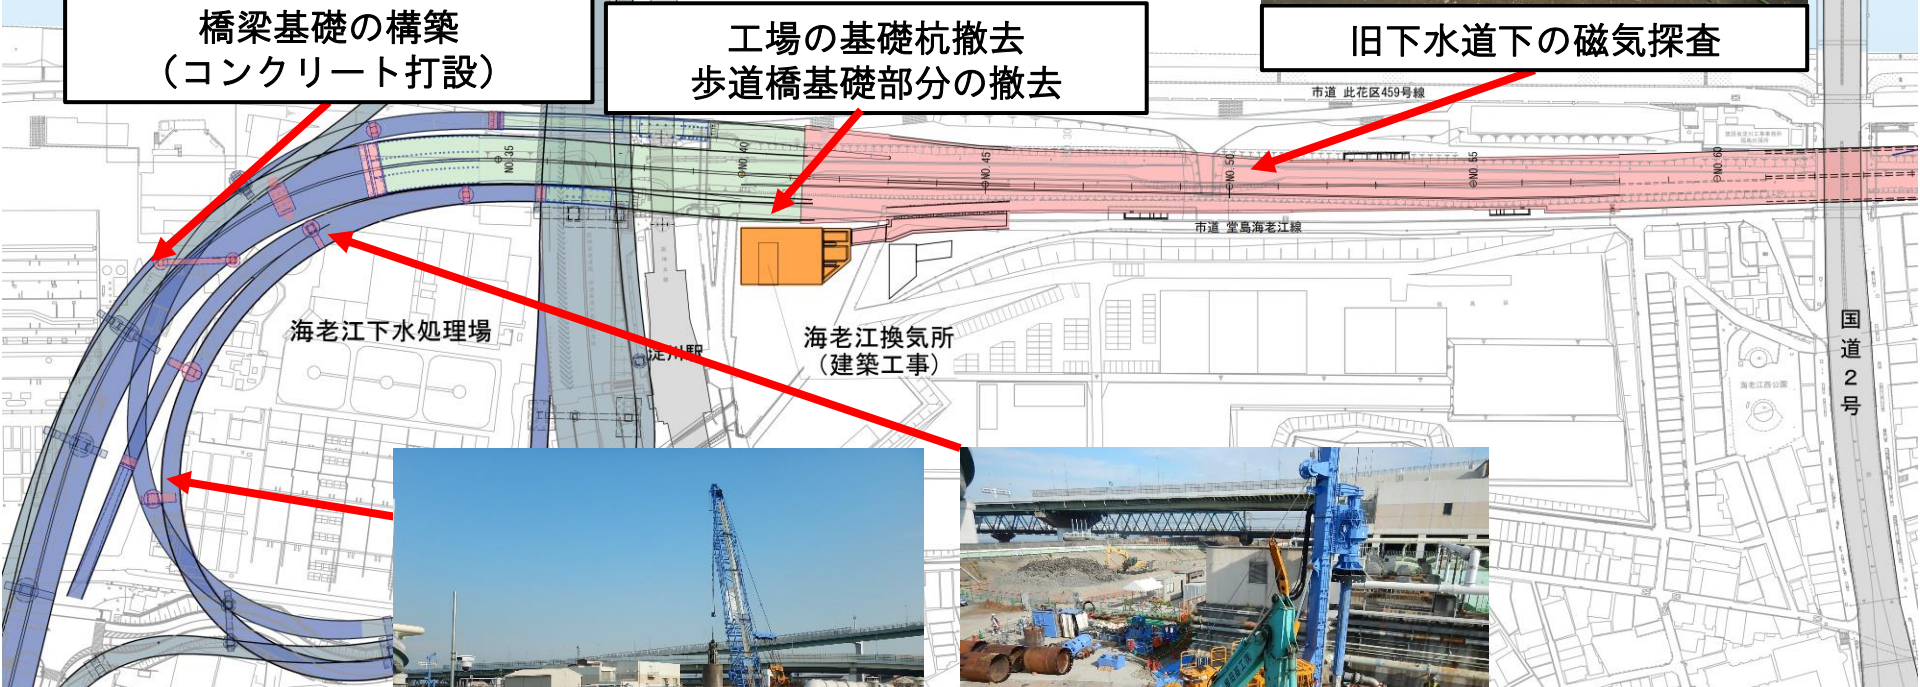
橋梁基礎の構築
（コンクリート打設）

工場の基礎杭撤去
歩道橋基礎部分の撤去

旧下水道下の磁気探査

市道 此花区459号線

NO.35

NO.40

NO.45

NO.50

NO.55

NO.60

市道 堂島海老江線

海老江下水処理場

淀川駅

海老江換気所
（建築工事）

国道2号